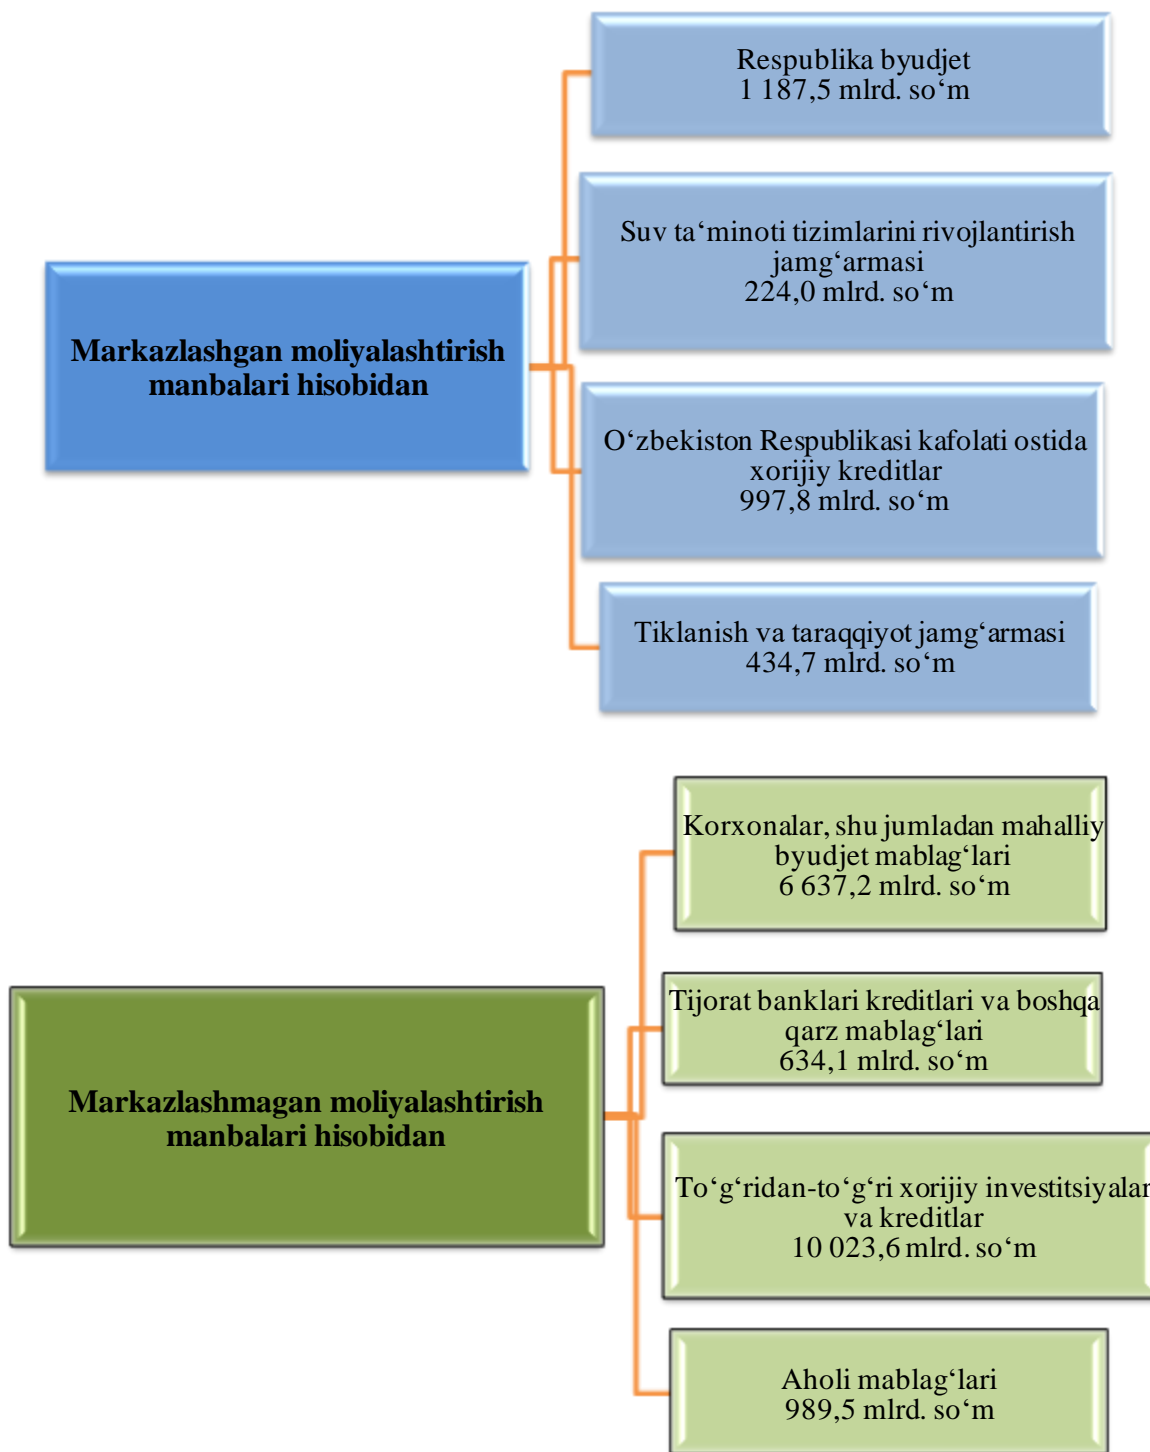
Markazlashgan moliyalashtirish manbalari hisobidan

Respublika byudjet
1 187,5 mlrd. so‘m

Suv ta‘minoti tizimlarini rivojlantirish jamg‘armasi
224,0 mlrd. so‘m

O‘zbekiston Respublikasi kafolati ostida xorijiy kreditlar
997,8 mlrd. so‘m

Tiklanish va taraqqiyot jamg‘armasi
434,7 mlrd. so‘m

Markazlashmagan moliyalashtirish manbalari hisobidan

Korxonalar, shu jumladan mahalliy byudjet mablag‘lari
6 637,2 mlrd. so‘m

Tijorat banklari kreditlari va boshqa qarz mablag‘lari
634,1 mlrd. so‘m

To‘g‘ridan-to‘g‘ri xorijiy investitsiyalar va kreditlar
10 023,6 mlrd. so‘m

Aholi mablag‘lari
989,5 mlrd. so‘m